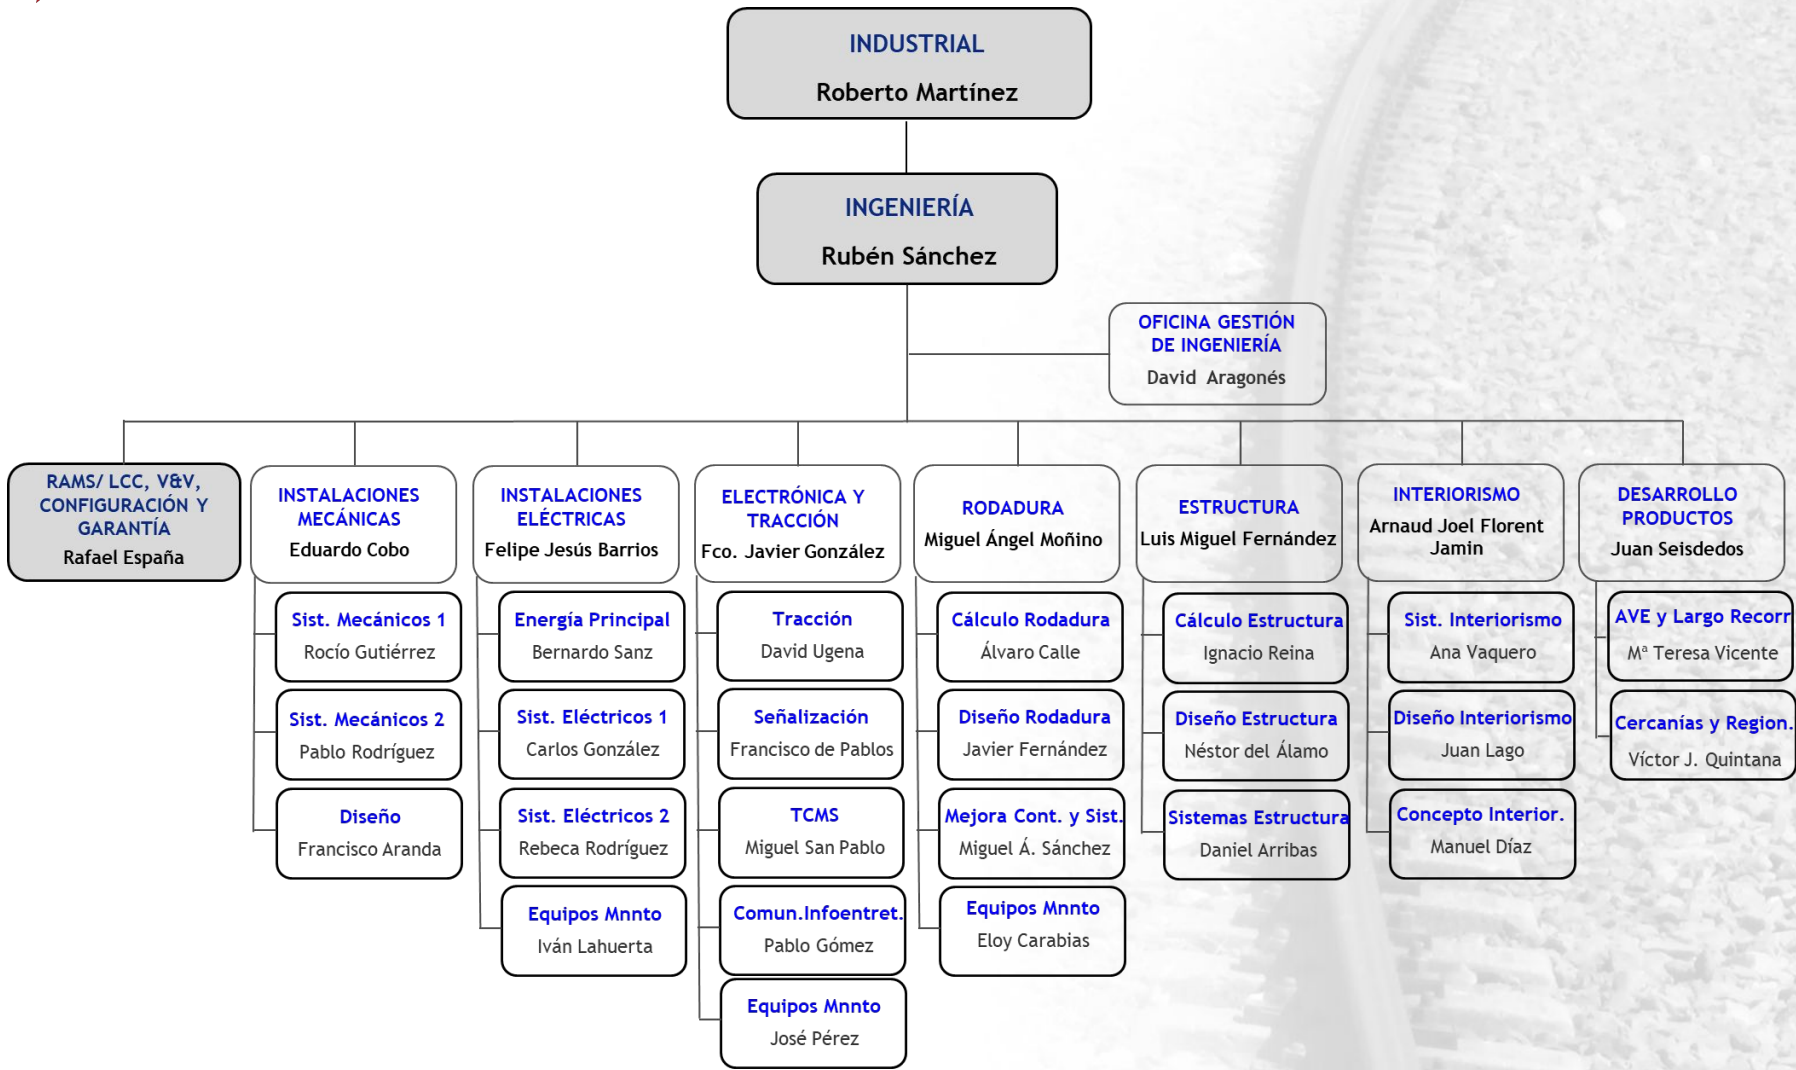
INDUSTRIAL
Roberto Martínez

INGENIERÍA
Rubén Sánchez

OFICINA GESTIÓN DE INGENIERÍA
David Aragonés

RAMS/ LCC, V&V, CONFIGURACIÓN Y GARANTÍA
Rafael España

INSTALACIONES MECÁNICAS
Eduardo Cobo

Sist. Mecánicos 1
Rocío Gutiérrez

Sist. Mecánicos 2
Pablo Rodríguez

Diseño
Francisco Aranda

INSTALACIONES ELÉCTRICAS
Felipe Jesús Barrios

Energía Principal
Bernardo Sanz

Sist. Eléctricos 1
Carlos González

Sist. Eléctricos 2
Rebeca Rodríguez

Equipos Mnnto
Iván Lahuerta

ELECTRÓNICA Y TRACCIÓN
Fco. Javier González

Tracción
David Ugena

Señalización
Francisco de Pablos

TCMS
Miguel San Pablo

Comun.Infoentret.
Pablo Gómez

Equipos Mnnto
José Pérez

RODADURA
Miguel Ángel Moñino

Cálculo Rodadura
Álvaro Calle

Diseño Rodadura
Javier Fernández

Mejora Cont. y Sist.
Miguel Á. Sánchez

Equipos Mnnto
Eloy Carabias

ESTRUCTURA
Luis Miguel Fernández

Cálculo Estructura
Ignacio Reina

Diseño Estructura
Néstor del Álamo

Sistemas Estructura
Daniel Arribas

INTERIORISMO
Arnaud Joel Florent Jamin

Sist. Interiorismo
Ana Vaquero

Diseño Interiorismo
Juan Lago

Concepto Interior.
Manuel Díaz

DESARROLLO PRODUCTOS
Juan Seisdedos

AVE y Largo Recorr
Mª Teresa Vicente

Cercanías y Region.
Víctor J. Quintana